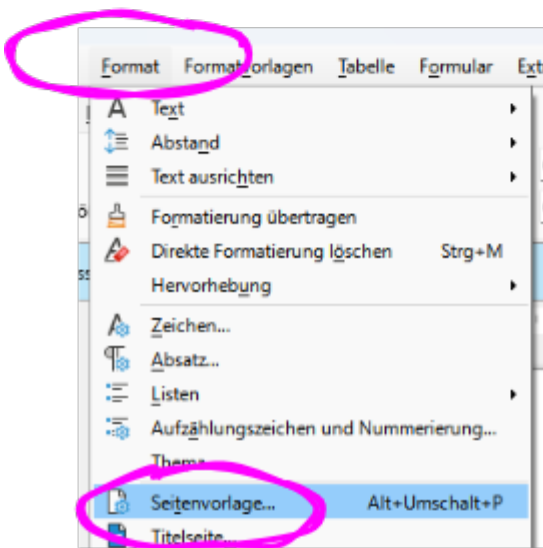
Format Formatvorlagen Tabelle Formular Ext

Text
Abstand
Text ausrichten
Formatierung übertragen
Direkte Formatierung löschen Strg+M
Hervorhebung
Zeichen...
Absatz...
Listen
Aufzählungszeichen und Nummerierung...
Thema...
Seitenvorlage... Alt+Umschalt+P
Titelseite...